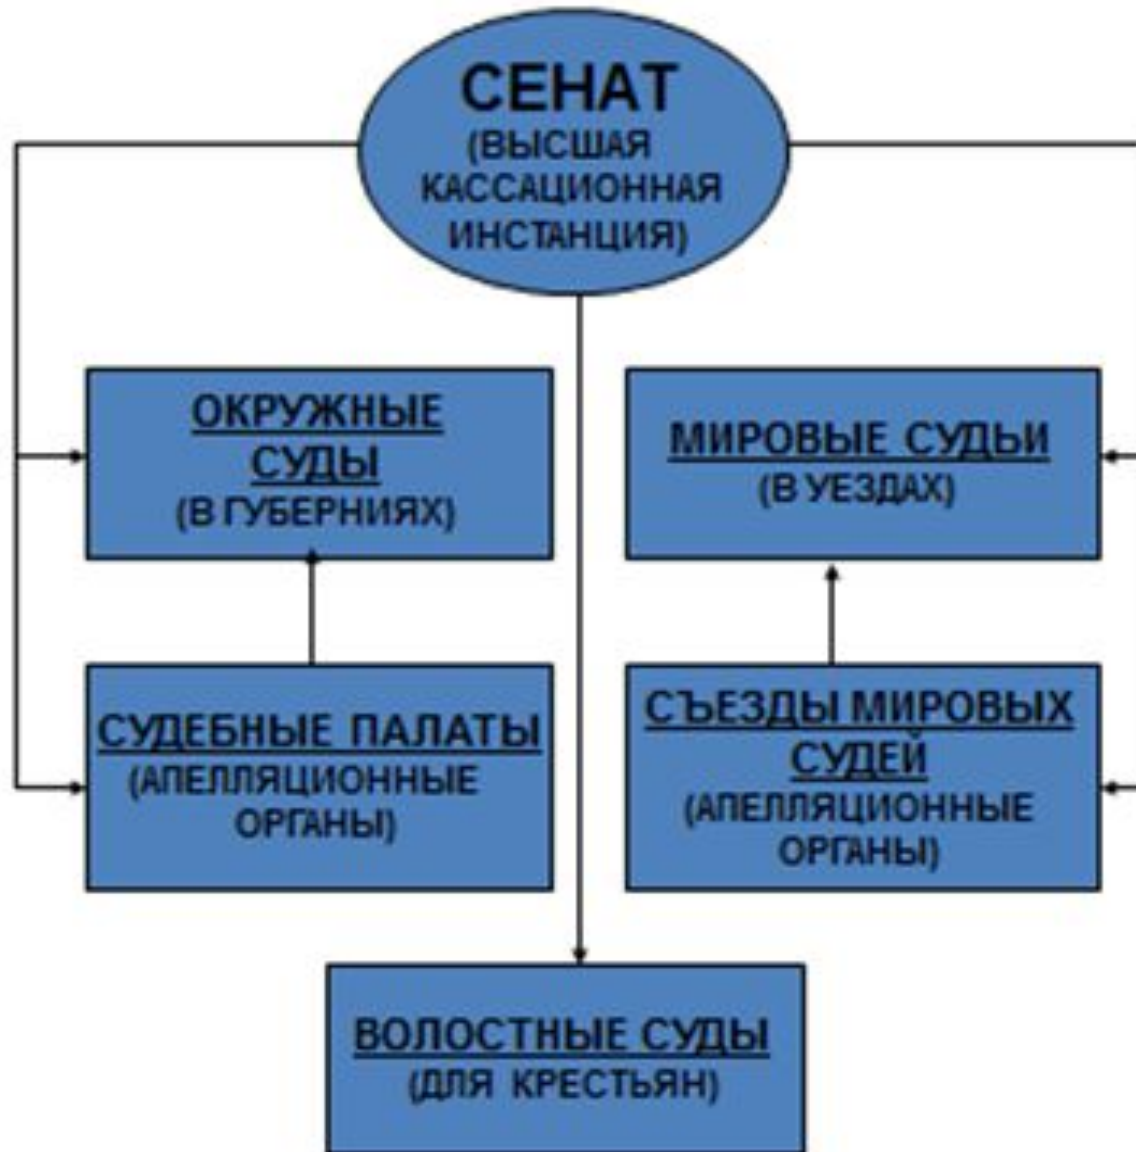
СЕНАТ
(ВЫСШАЯ КАССАЦИОННАЯ ИНСТАНЦИЯ)

ОКРУЖНЫЕ СУДЫ
(В ГУБЕРНИЯХ)

МИРОВЫЕ СУДЬИ
(В УЕЗДАХ)

СУДЕБНЫЕ ПАЛАТЫ
(АПЕЛЛЯЦИОННЫЕ ОРГАНЫ)

СЪЕЗДЫ МИРОВЫХ СУДЕЙ
(АПЕЛЛЯЦИОННЫЕ ОРГАНЫ)

ВОЛОСТНЫЕ СУДЫ
(ДЛЯ КРЕСТЬЯН)